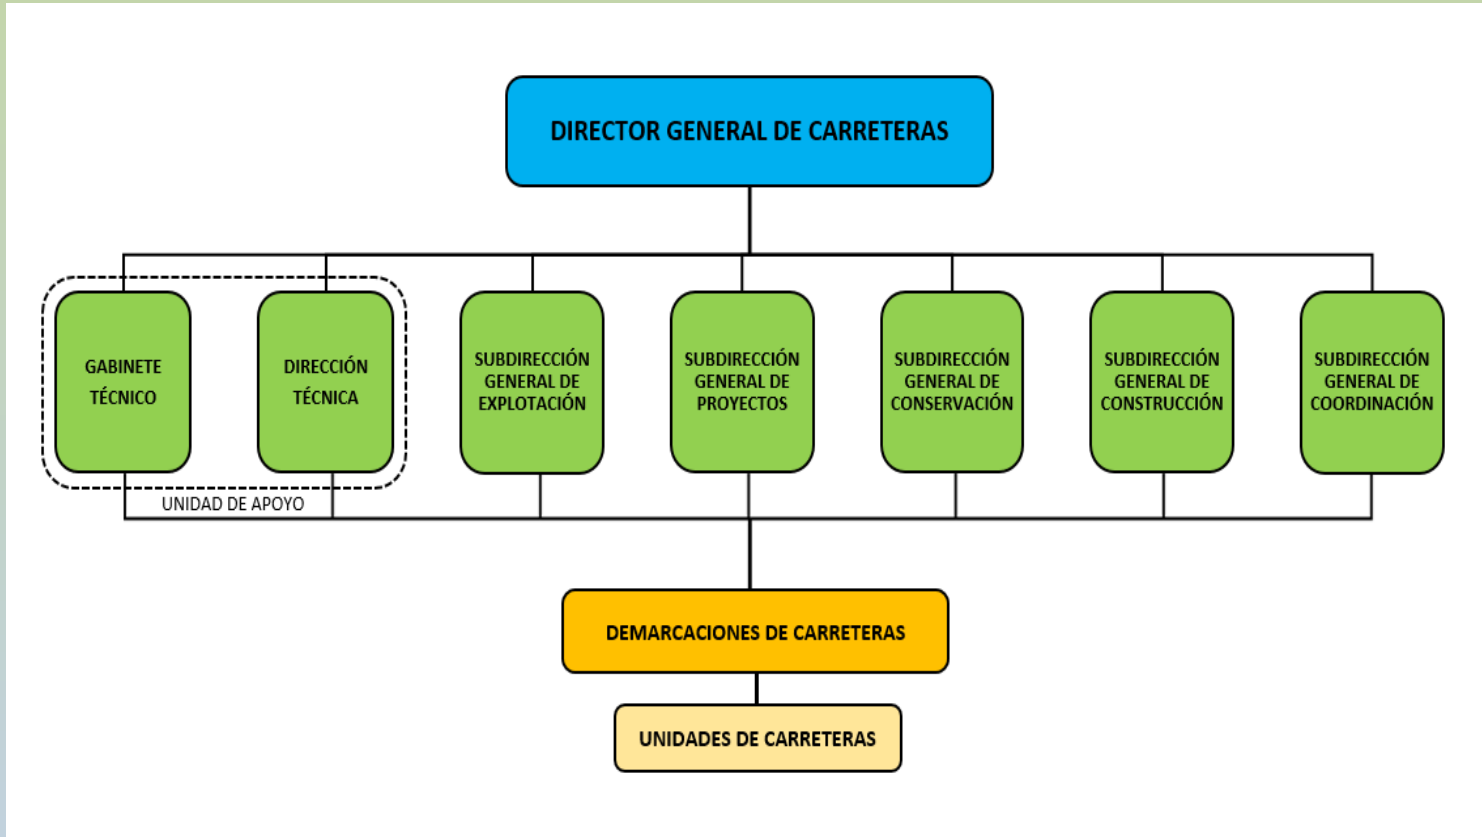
DIRECTOR GENERAL DE CARRETERAS

GABINETE TÉCNICO

DIRECCIÓN TÉCNICA

UNIDAD DE APOYO

SUBDIRECCIÓN GENERAL DE EXPLOTACIÓN

SUBDIRECCIÓN GENERAL DE PROYECTOS

SUBDIRECCIÓN GENERAL DE CONSERVACIÓN

SUBDIRECCIÓN GENERAL DE CONSTRUCCIÓN

SUBDIRECCIÓN GENERAL DE COORDINACIÓN

DEMARCACIONES DE CARRETERAS

UNIDADES DE CARRETERAS